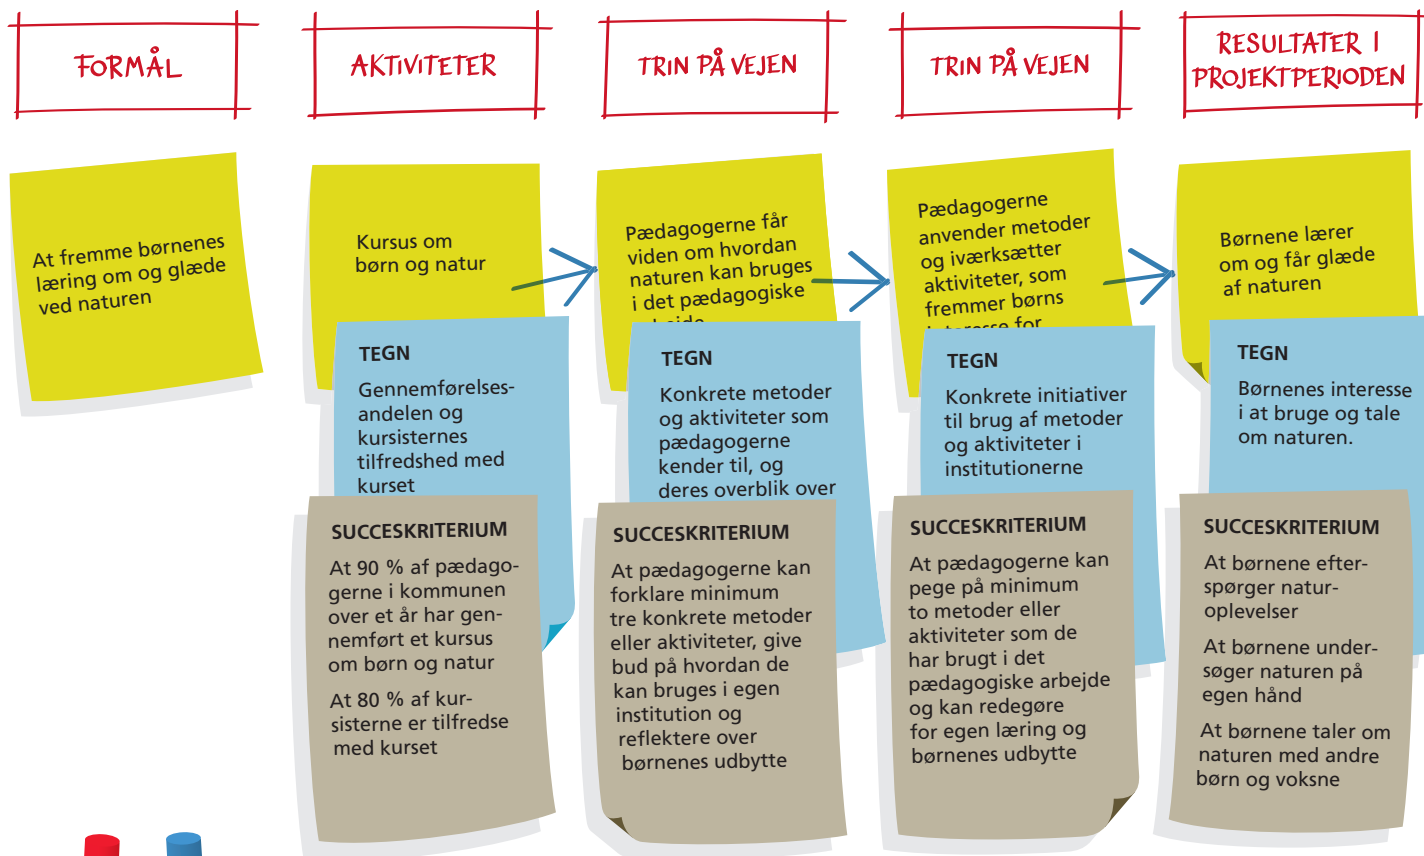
FORMÅL

At fremme børnenes læring om og glæde ved naturen

AKTIVITETER

Kursus om børn og natur

TEGN

Gennemførelsesandelen og kursisternes tilfredshed med kurset

SUCCESKRITERIUM

At 90 % af pædagogerne i kommunen over et år har gennemført et kursus om børn og natur

At 80 % af kursisterne er tilfredse med kurset

TRIN PÅ VEJEN

Pædagogerne får viden om hvordan naturen kan bruges i det pædagogiske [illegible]

TEGN

Konkrete metoder og aktiviteter som pædagogerne kender til, og deres overblik over

SUCCESKRITERIUM

At pædagogerne kan forklare minimum tre konkrete metoder eller aktiviteter, give bud på hvordan de kan bruges i egen institution og reflektere over børnenes udbytte

TRIN PÅ VEJEN

Pædagogerne anvender metoder og iværksætter aktiviteter, som fremmer børns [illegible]

TEGN

Konkrete initiativer til brug af metoder og aktiviteter i institutionerne

SUCCESKRITERIUM

At pædagogerne kan pege på minimum to metoder eller aktiviteter som de har brugt i det pædagogiske arbejde og kan redegøre for egen læring og børnenes udbytte

RESULTATER I PROJEKTPERIODEN

Børnene lærer om og får glæde af naturen

TEGN

Børnenes interesse i at bruge og tale om naturen.

SUCCESKRITERIUM

At børnene efterspørger naturoplevelser

At børnene undersøger naturen på egen hånd

At børnene taler om naturen med andre børn og voksne